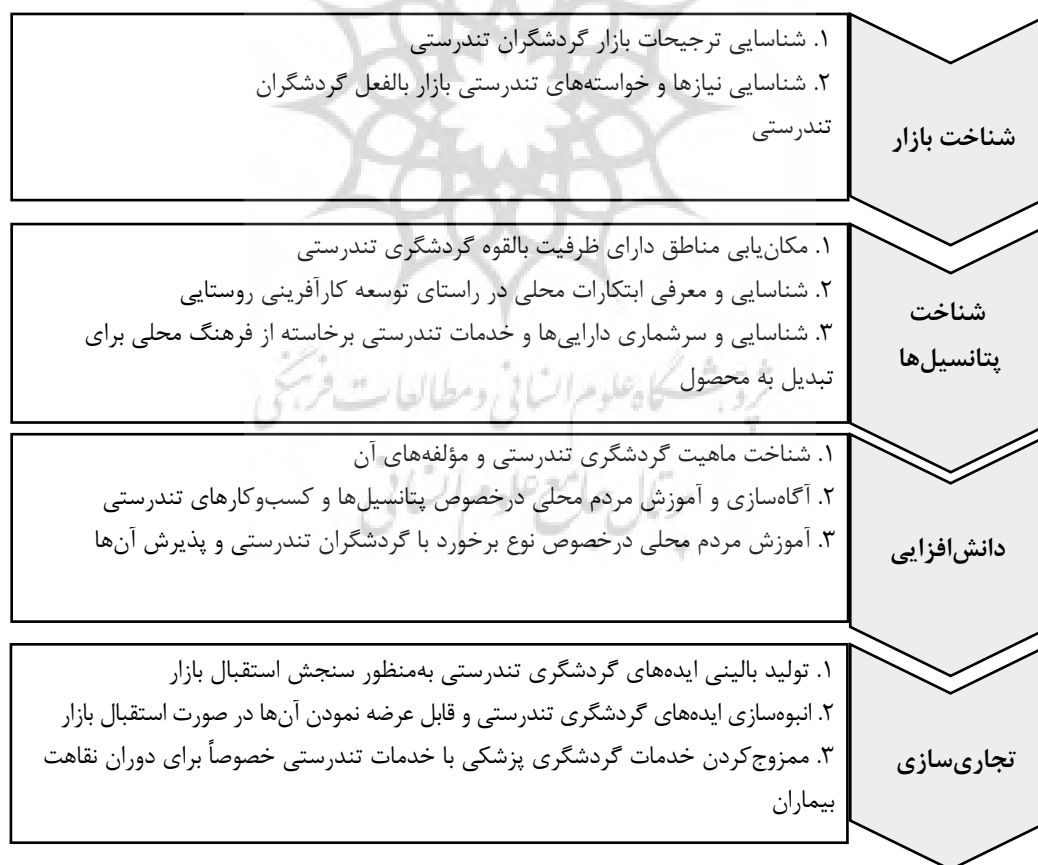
شناخت بازار

۱. شناسایی ترجیحات بازار گردشگران تندرستی
۲. شناسایی نیازها و خواسته‌های تندرستی بازار بالفعل گردشگران تندرستی

شناخت پتانسیل‌ها

۱. مکان‌یابی مناطق دارای ظرفیت بالقوه گردشگری تندرستی
۲. شناسایی و معرفی ابتکارات محلی در راستای توسعه کارآفرینی روستایی
۳. شناسایی و سرشماری دارایی‌ها و خدمات تندرستی برخاسته از فرهنگ محلی برای تبدیل به محصول

دانش‌افزایی

۱. شناخت ماهیت گردشگری تندرستی و مؤلفه‌های آن
۲. آگاه‌سازی و آموزش مردم محلی درخصوص پتانسیل‌ها و کسب‌وکارهای تندرستی
۳. آموزش مردم محلی درخصوص نوع برخورد با گردشگران تندرستی و پذیرش آن‌ها

تجاری‌سازی

۱. تولید بالینی ایده‌های گردشگری تندرستی به‌منظور سنجش استقبال بازار
۲. انبوه‌سازی ایده‌های گردشگری تندرستی و قابل عرضه نمودن آن‌ها در صورت استقبال بازار
۳. ممزوج‌کردن خدمات گردشگری پزشکی با خدمات تندرستی خصوصاً برای دوران نقاهت بیماران

پژوهشگاه علوم انسانی و مطالعات فرهنگی